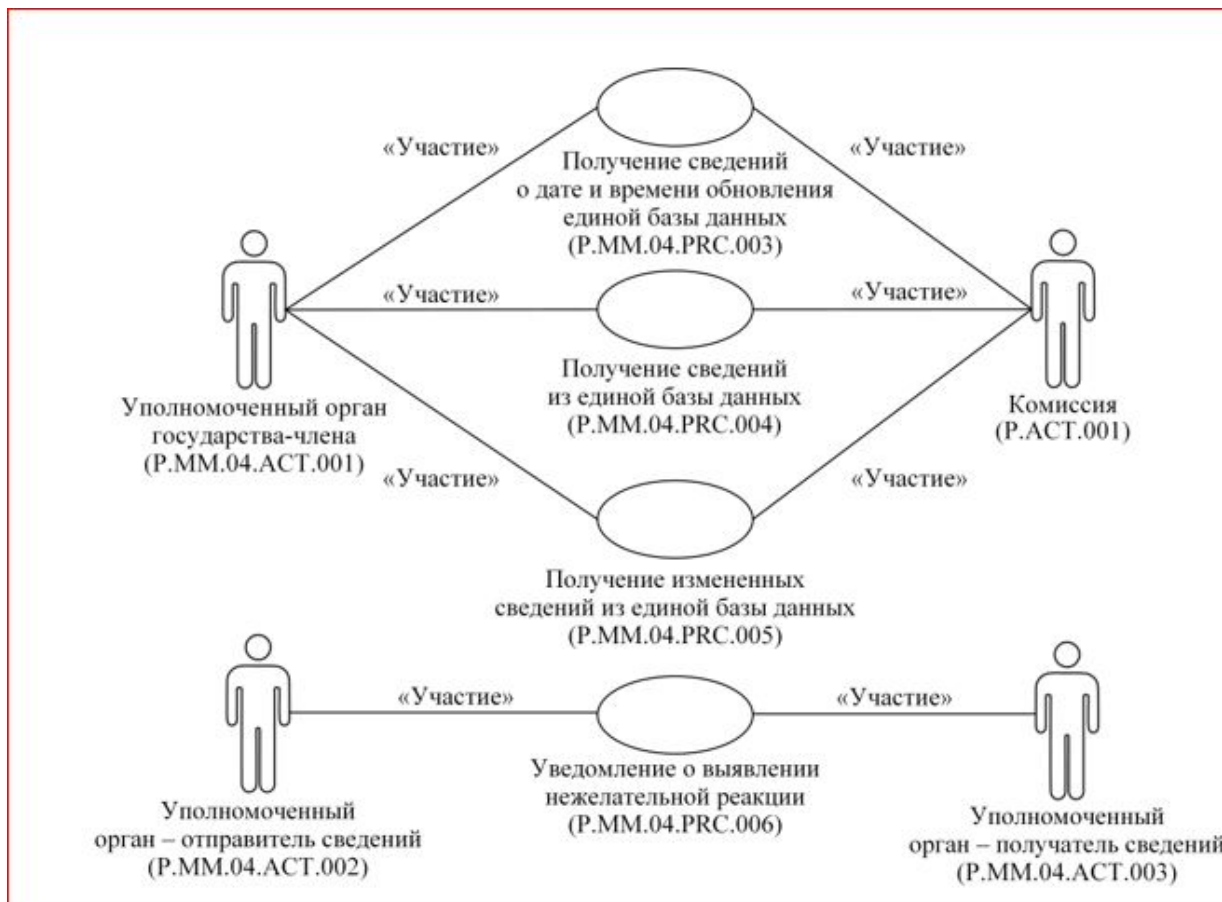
«Участие»

«Участие»

Получение сведений о дате и времени обновления единой базы данных (P.MM.04.PRC.003)

«Участие»

«Участие»

Получение сведений из единой базы данных (P.MM.04.PRC.004)

Уполномоченный орган государства-члена (P.MM.04.ACT.001)

Комиссия (P.ACT.001)

«Участие»

«Участие»

Получение измененных сведений из единой базы данных (P.MM.04.PRC.005)

«Участие»

«Участие»

Уведомление о выявлении нежелательной реакции (P.MM.04.PRC.006)

Уполномоченный орган – отправитель сведений (P.MM.04.ACT.002)

Уполномоченный орган – получатель сведений (P.MM.04.ACT.003)